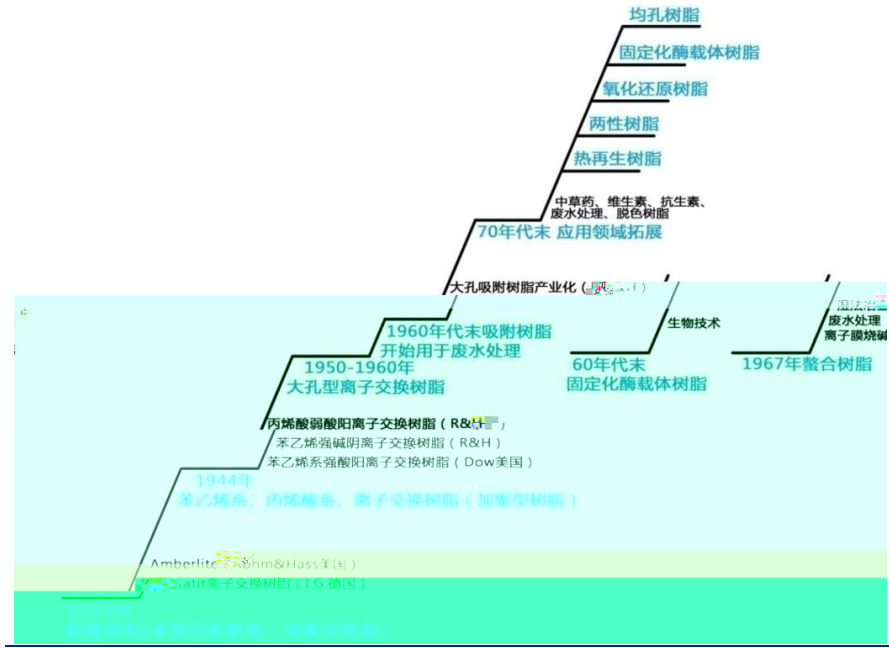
均孔树脂

固定化酶载体树脂

氧化还原树脂

两性树脂

热再生树脂

中草药、维生素、抗生素、废水处理、脱色树脂

70年代末 应用领域拓展

大孔吸附树脂产业化（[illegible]）

1960年代末吸附树脂开始用于废水处理

1950-1960年 大孔型离子交换树脂

丙烯酸弱酸阳离子交换树脂（R&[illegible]）

苯乙烯强碱阴离子交换树脂（R&H）

苯乙烯系强酸阳离子交换树脂（Dow美国）

1944年 苯乙烯系、丙烯酸系、离子交换树脂（加聚型树脂）

Amberlite（Rohm&Hass美国）

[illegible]atit离子交换树脂（I.G.德国）

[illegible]

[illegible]

生物技术

60年代末 固定化酶载体树脂

湿法冶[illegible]

废水处理

离子膜烧碱

1967年螯合树脂